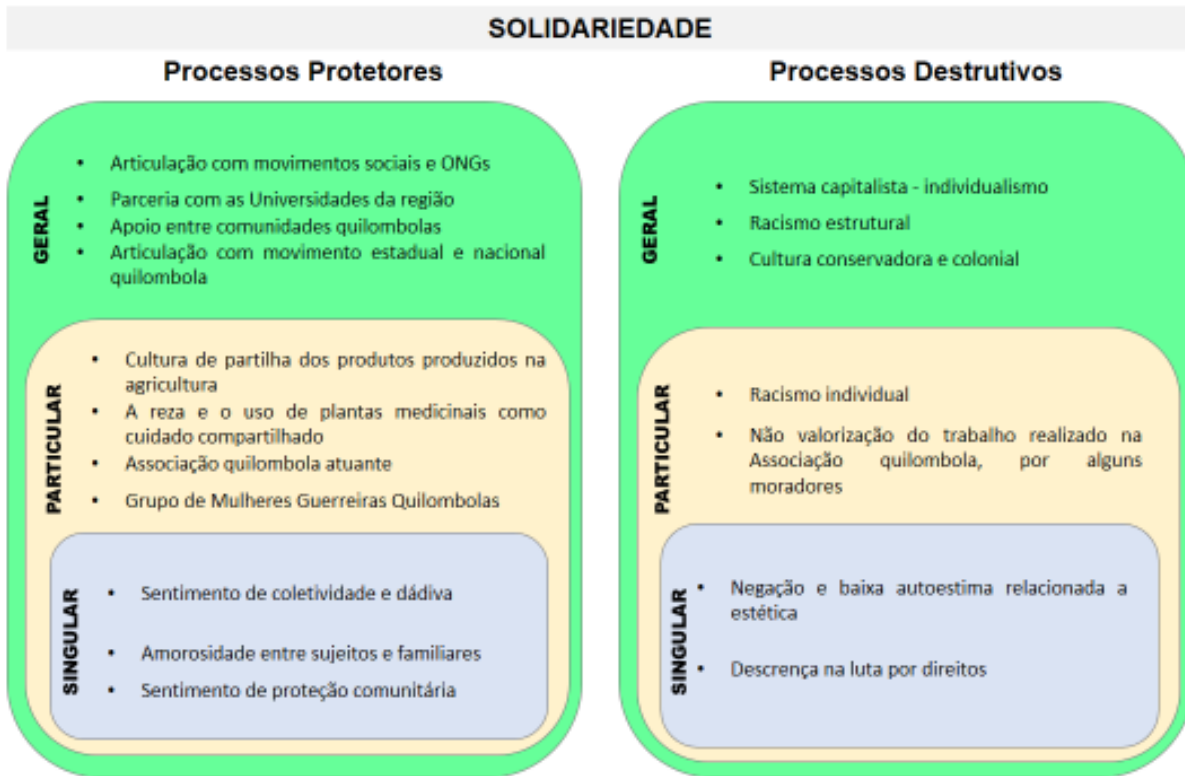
SOLIDARIEDADE

Processos Protetores

GERAL

- Articulação com movimentos sociais e ONGs
- Parceria com as Universidades da região
- Apoio entre comunidades quilombolas
- Articulação com movimento estadual e nacional quilombola

PARTICULAR

- Cultura de partilha dos produtos produzidos na agricultura
- A reza e o uso de plantas medicinais como cuidado compartilhado
- Associação quilombola atuante
- Grupo de Mulheres Guerreiras Quilombolas

SINGULAR

- Sentimento de coletividade e dádiva
- Amorosidade entre sujeitos e familiares
- Sentimento de proteção comunitária

Processos Destrutivos

GERAL

- Sistema capitalista - individualismo
- Racismo estrutural
- Cultura conservadora e colonial

PARTICULAR

- Racismo individual
- Não valorização do trabalho realizado na Associação quilombola, por alguns moradores

SINGULAR

- Negação e baixa autoestima relacionada a estética
- Descrença na luta por direitos